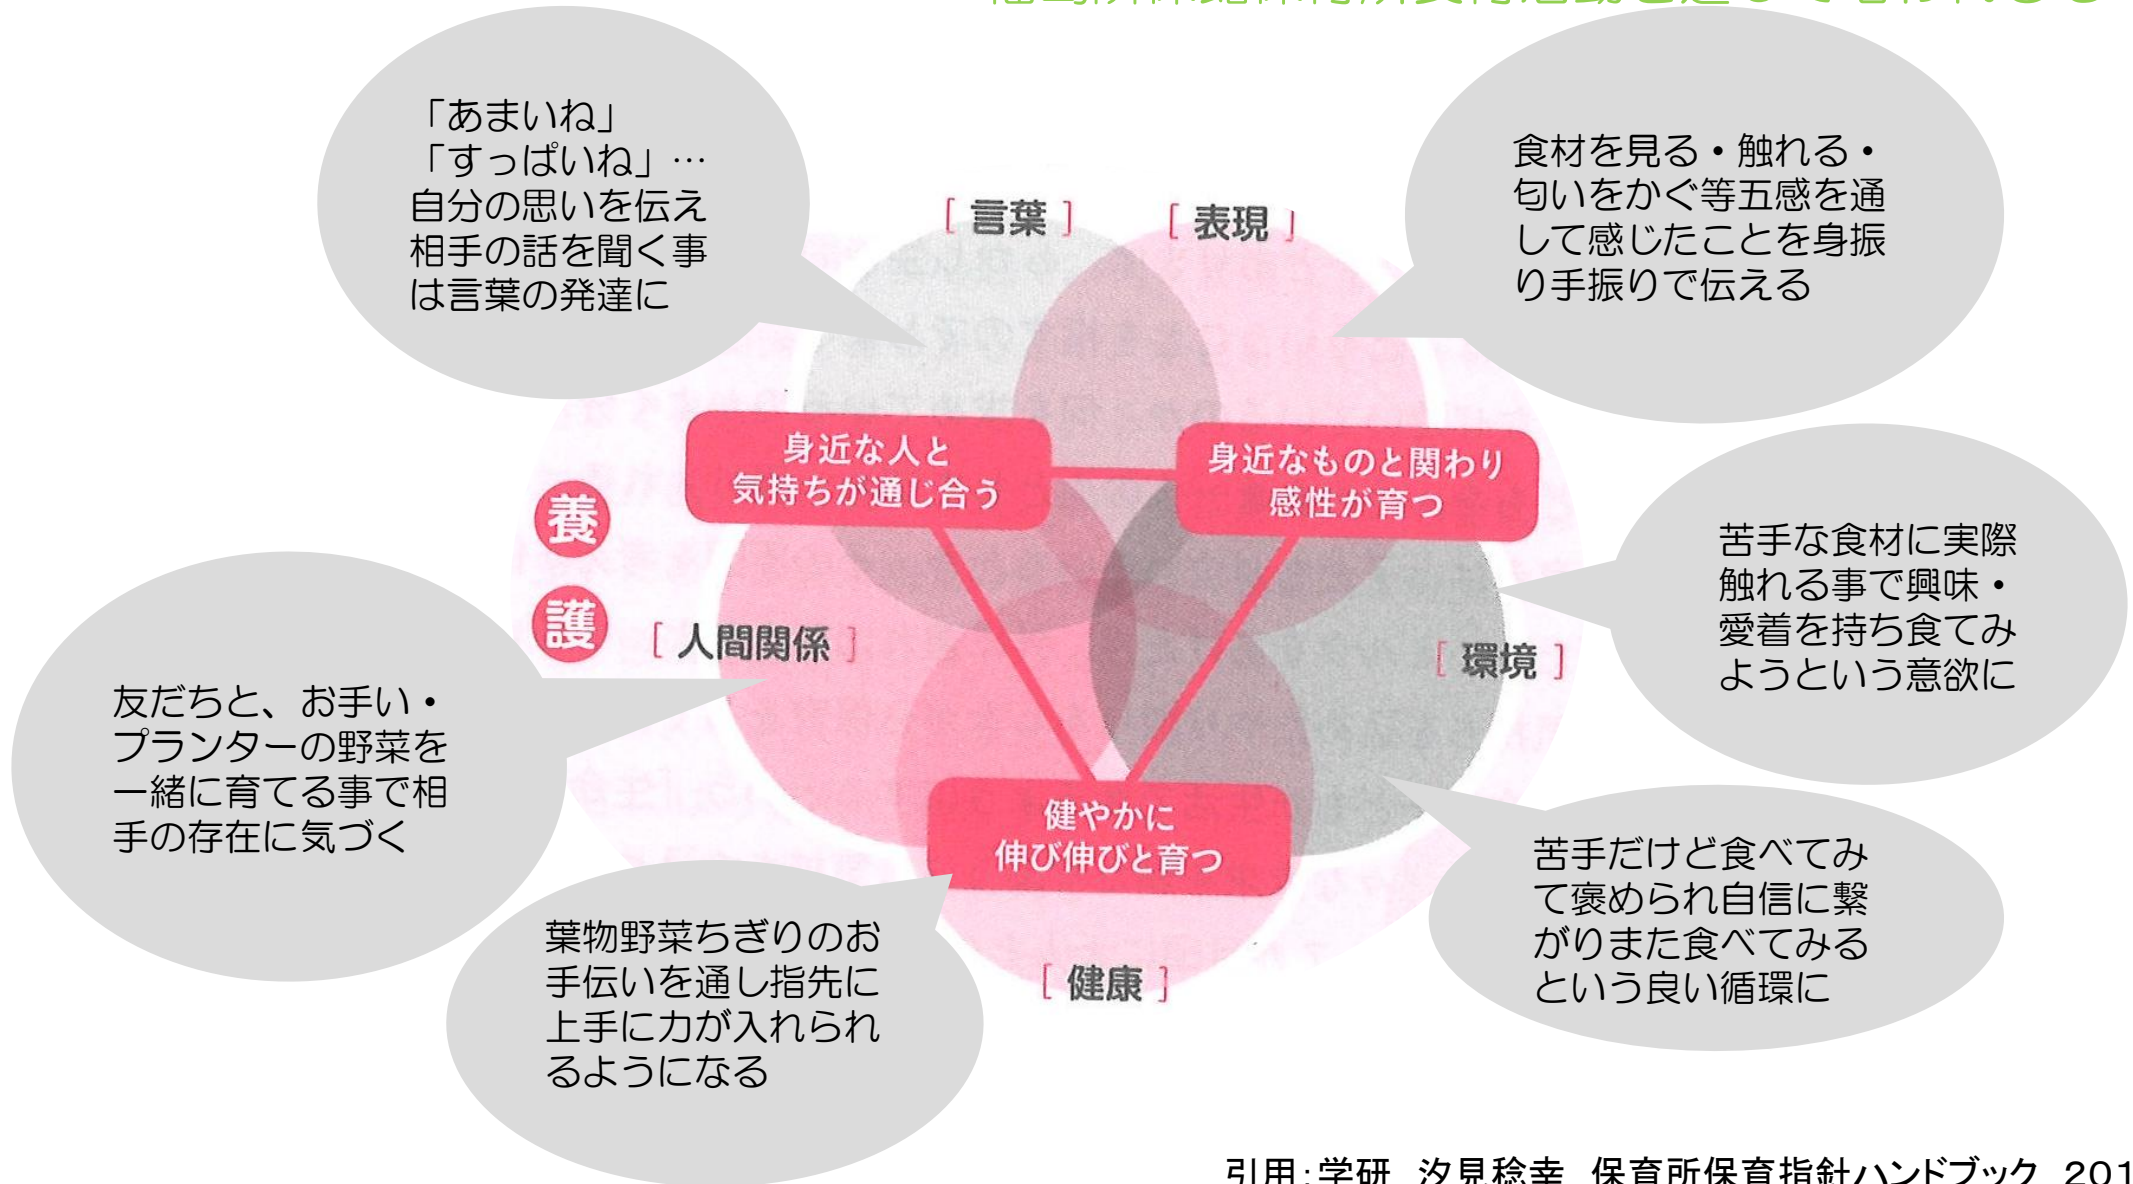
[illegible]

「あまいね」
「すっぱいね」…
自分の思いを伝え相手の話を聞く事は言葉の発達に

食材を見る・触れる・匂いをかぐ等五感を通して感じたことを身振り手振りで伝える

[ 言葉 ]

[ 表現 ]

身近な人と
気持ちが通じ合う

身近なものと関わり
感性が育つ

養

護

[ 人間関係 ]

[ 環境 ]

苦手な食材に実際触れる事で興味・愛着を持ち食てみようという意欲に

友だちと、お手い・プランターの野菜を一緒に育てる事で相手の存在に気づく

健やかに
伸び伸びと育つ

苦手だけど食べてみて褒められ自信に繋がりまた食べてみるという良い循環に

葉物野菜ちぎりのお手伝いを通し指先に上手に力が入れられるようになる

[ 健康 ]

引用:学研 汐見稔幸 保育所保育指針ハンドブック 201